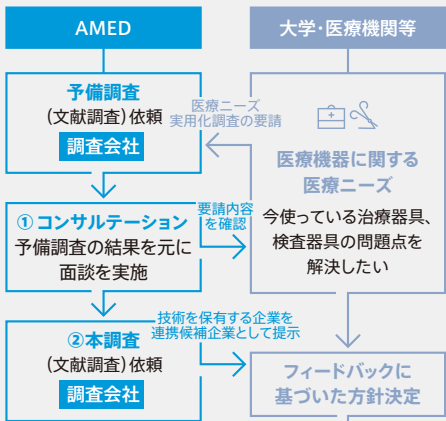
AMED

大学･医療機関等

予備調査
(文献調査)依頼
調査会社

医療ニーズ
実用化調査の要請

医療機器に関する
医療ニーズ

今使っている治療器具、
検査器具の問題点を
解決したい

要請内容
を確認

① コンサルテーション
予備調査の結果を元に
面談を実施

技術を保有する企業を
連携候補企業として提示

②本調査
(文献調査)依頼
調査会社

フィードバックに
基づいた方針決定